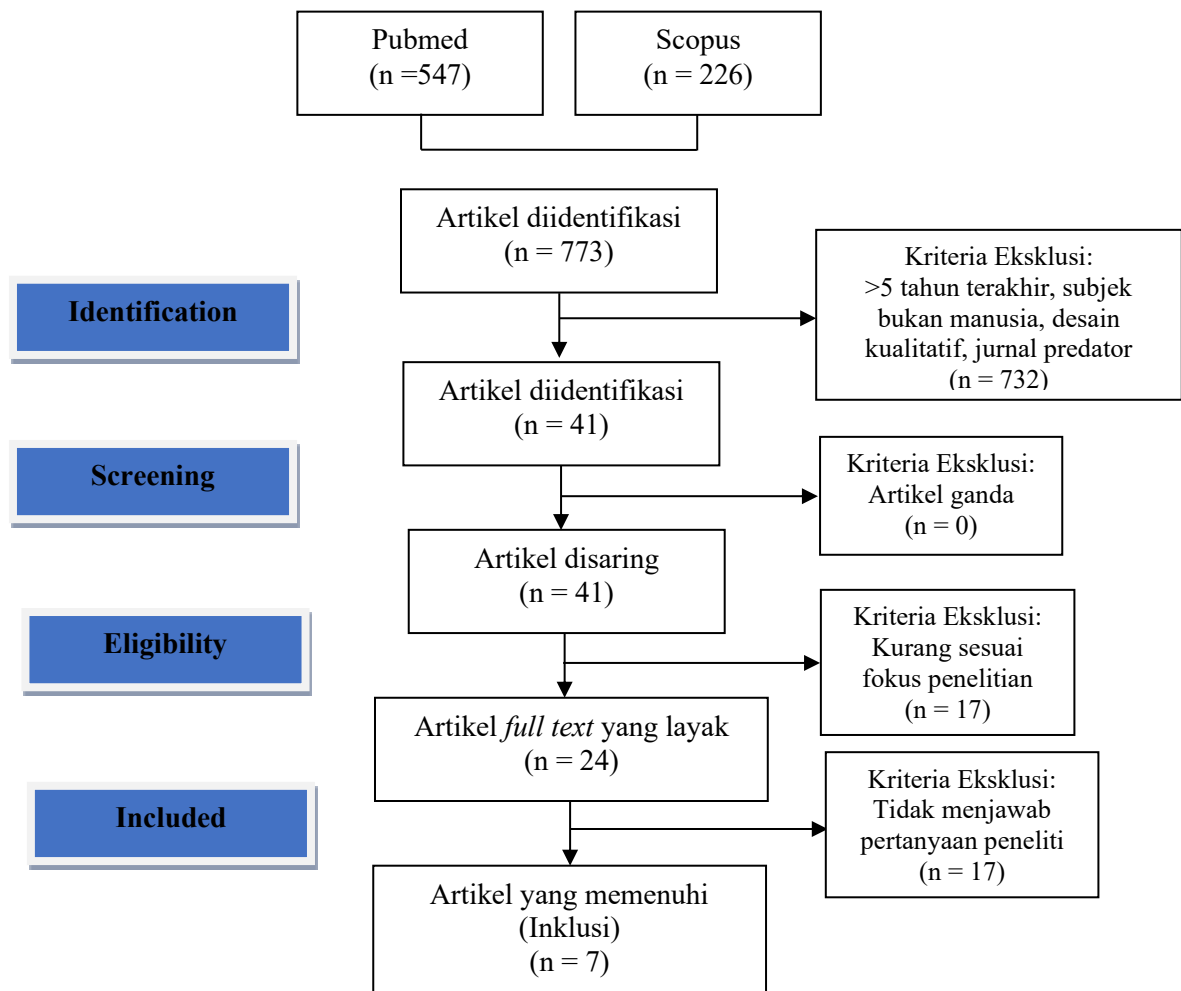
Pubmed
(n =547)

Scopus
(n = 226)

Identification

Artikel diidentifikasi
(n = 773)

Kriteria Eksklusi:
>5 tahun terakhir, subjek bukan manusia, desain kualitatif, jurnal predator
(n = 732)

Artikel diidentifikasi
(n = 41)

Screening

Kriteria Eksklusi:
Artikel ganda
(n = 0)

Artikel disaring
(n = 41)

Eligibility

Kriteria Eksklusi:
Kurang sesuai fokus penelitian
(n = 17)

Artikel *full text* yang layak
(n = 24)

Included

Kriteria Eksklusi:
Tidak menjawab pertanyaan peneliti
(n = 17)

Artikel yang memenuhi
(Inklusi)
(n = 7)